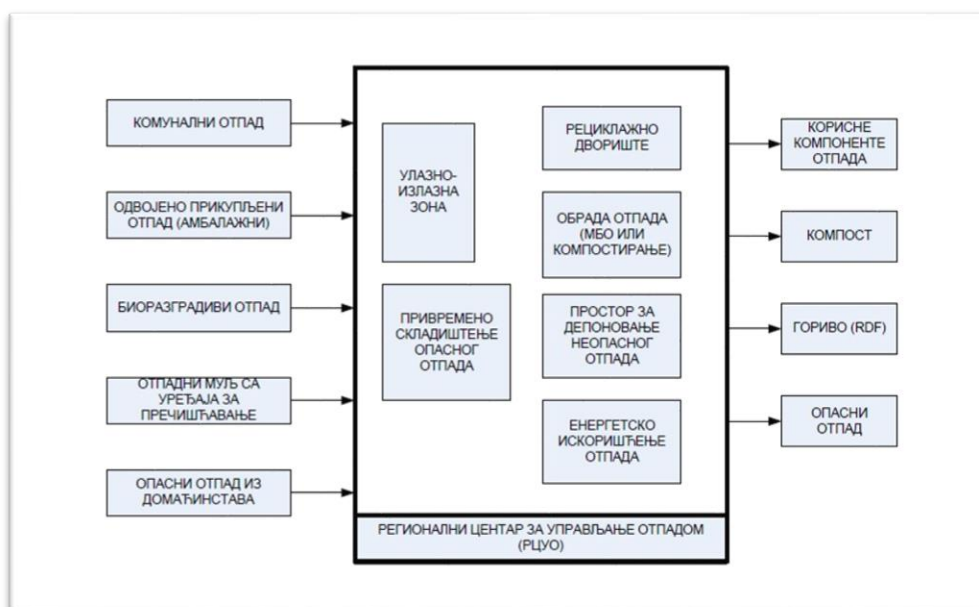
КОМУНАЛНИ ОТПАД

ОДВОЈЕНО ПРИКУПЉЕНИ ОТПАД (АМБАЛАЖНИ)

БИОРАЗГРАДИВИ ОТПАД

ОТПАДНИ МУЉ СА УРЕЂАЈА ЗА ПРЕЧИШЋАВАЊЕ

ОПАСНИ ОТПАД ИЗ ДОМАЋИНСТАВА

УЛАЗНО-ИЗЛАЗНА ЗОНА

ПРИВРЕМЕНО СКЛАДИШТЕЊЕ ОПАСНОГ ОТПАДА

РЕЦИКЛАЖНО ДВОРИШТЕ

ОБРАДА ОТПАДА (МБО ИЛИ КОМПОСТИРАЊЕ)

ПРОСТОР ЗА ДЕПОНОВАЊЕ НЕОПАСНОГ ОТПАДА

ЕНЕРГЕТСКО ИСКОРИШЋЕЊЕ ОТПАДА

РЕГИОНАЛНИ ЦЕНТАР ЗА УПРАВЉАЊЕ ОТПАДОМ (РЦУО)

КОРИСНЕ КОМПОНЕНТЕ ОТПАДА

КОМПОСТ

ГОРИВО (RDF)

ОПАСНИ ОТПАД